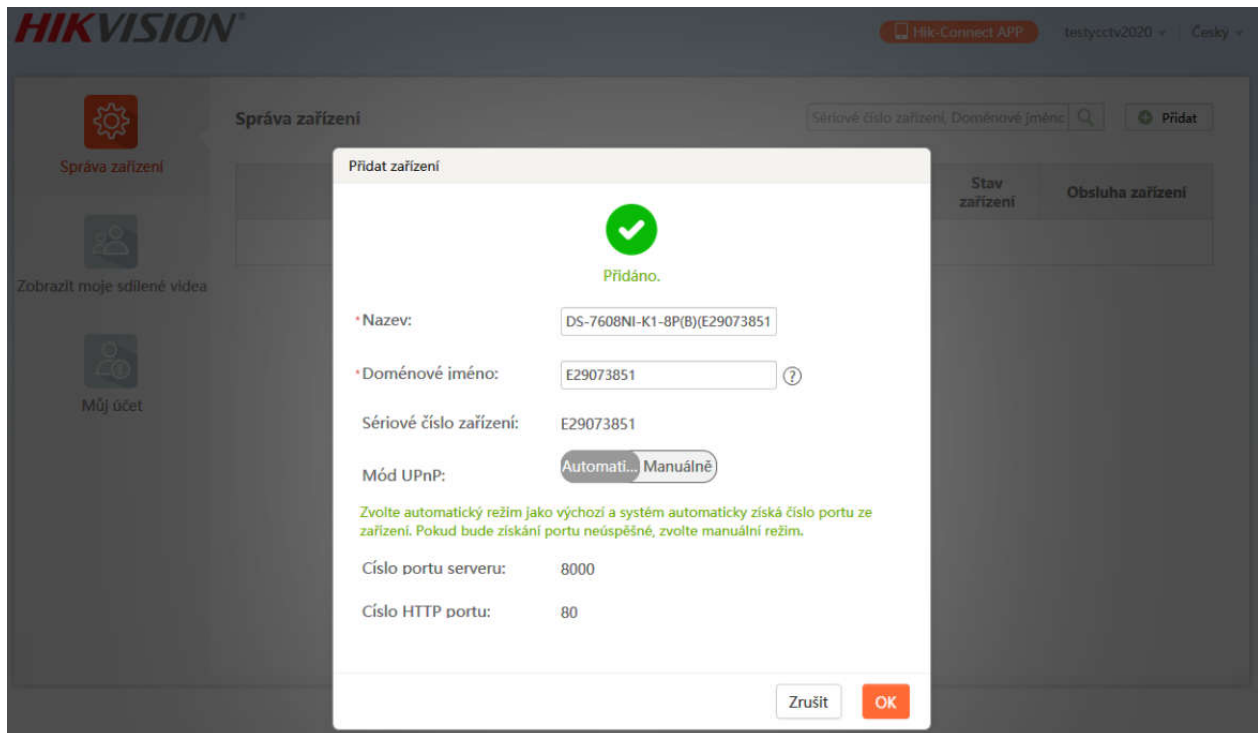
HIKVISION

Hik-Connect APP testycctv2020 Česky

Správa zařízení

Zobrazit moje sdílené videa

Můj účet

Správa zařízení

Sériové číslo zařízení, Doménové jménc

Přidat

Stav zařízení

Obsluha zařízení

Přidat zařízení

Přidáno.

*Nazev: DS-7608NI-K1-8P(B)(E29073851

*Doménové iméno: E29073851

Sériové číslo zařízení: E29073851

Mód UPnP: Automati... Manuálně

Zvolte automatický režim jako výchozí a systém automaticky získá číslo portu ze zařízení. Pokud bude získání portu neúspěšné, zvolte manuální režim.

Císlo portu serveru: 8000

Císlo HTTP portu: 80

Zrušit

OK